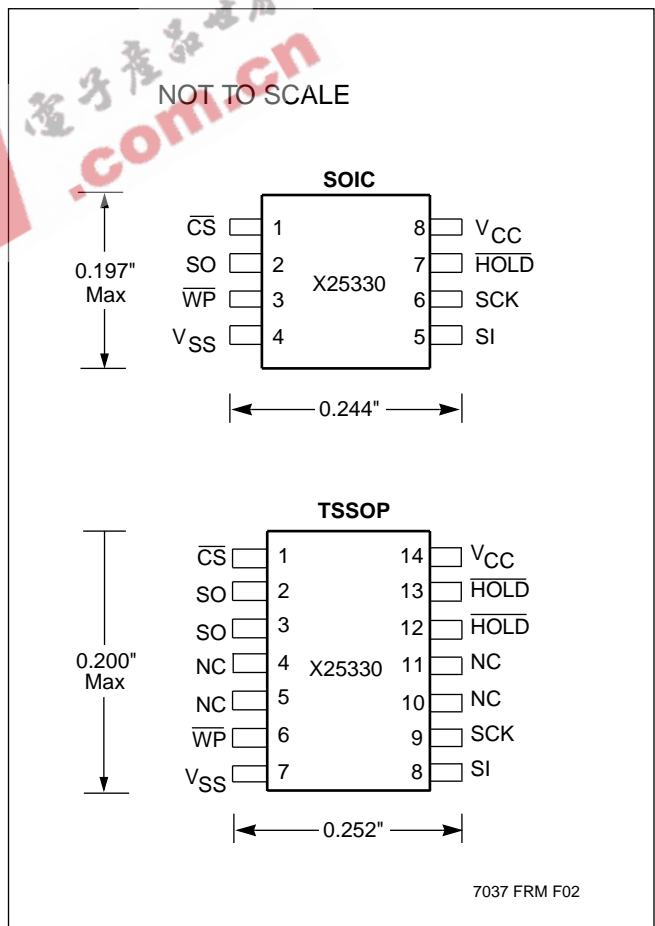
電子產品世界 .com.cn

NOT TO SCALE

SOIC

$\overline{CS}$ 1
SO 2
$\overline{WP}$ 3
$V_{SS}$ 4

X25330

8 $V_{CC}$
7 $\overline{HOLD}$
6 SCK
5 SI

0.197" Max

0.244"

TSSOP

$\overline{CS}$ 1
SO 2
SO 3
NC 4
NC 5
$\overline{WP}$ 6
$V_{SS}$ 7

X25330

14 $V_{CC}$
13 $\overline{HOLD}$
12 $\overline{HOLD}$
11 NC
10 NC
9 SCK
8 SI

0.200" Max

0.252"

7037 FRM F02